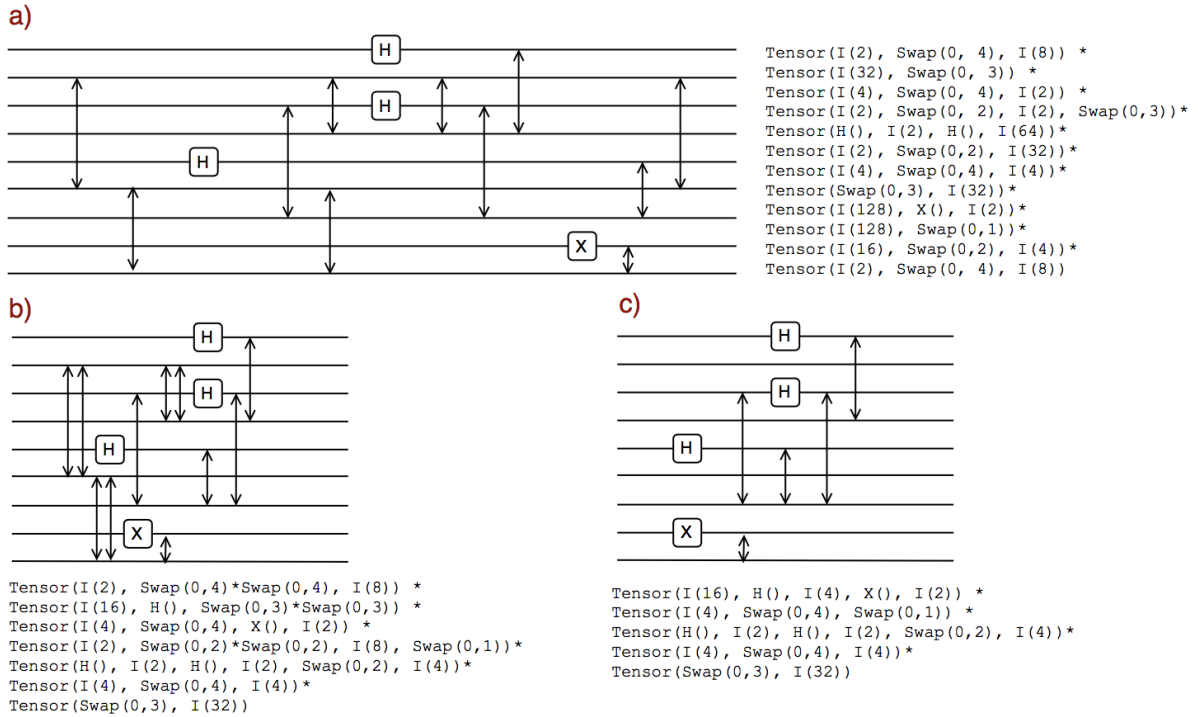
a)

H
H
H
X

Tensor(I(2), Swap(0, 4), I(8)) *
Tensor(I(32), Swap(0, 3)) *
Tensor(I(4), Swap(0, 4), I(2)) *
Tensor(I(2), Swap(0, 2), I(2), Swap(0,3))*
Tensor(H(), I(2), H(), I(64))*
Tensor(I(2), Swap(0,2), I(32))*
Tensor(I(4), Swap(0,4), I(4))*
Tensor(Swap(0,3), I(32))*
Tensor(I(128), X(), I(2))*
Tensor(I(128), Swap(0,1))*
Tensor(I(16), Swap(0,2), I(4))*
Tensor(I(2), Swap(0, 4), I(8))

b)

H
H
H
X

Tensor(I(2), Swap(0,4)*Swap(0,4), I(8)) *
Tensor(I(16), H(), Swap(0,3)*Swap(0,3)) *
Tensor(I(4), Swap(0,4), X(), I(2)) *
Tensor(I(2), Swap(0,2)*Swap(0,2), I(8), Swap(0,1))*
Tensor(H(), I(2), H(), I(2), Swap(0,2), I(4))*
Tensor(I(4), Swap(0,4), I(4))*
Tensor(Swap(0,3), I(32))

c)

H
H
H
X

Tensor(I(16), H(), I(4), X(), I(2)) *
Tensor(I(4), Swap(0,4), Swap(0,1)) *
Tensor(H(), I(2), H(), I(2), Swap(0,2), I(4))*
Tensor(I(4), Swap(0,4), I(4))*
Tensor(Swap(0,3), I(32))